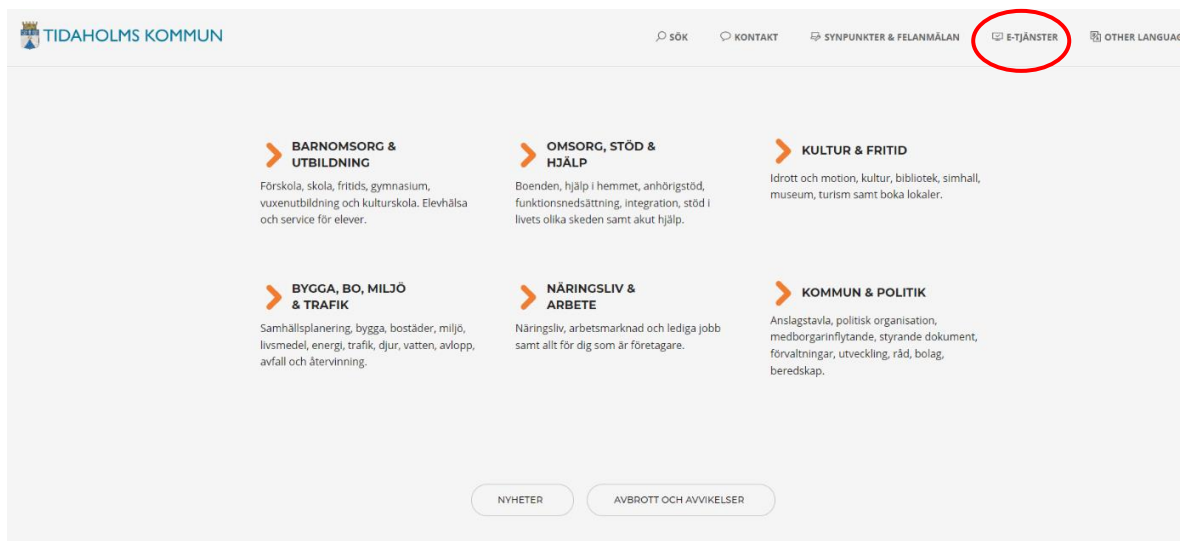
TIDAHOLMS KOMMUN

SÖK   KONTAKT   SYNPUNKTER & FELANMÄLAN   E-TJÄNSTER   OTHER LANGUAG

BARNOMSORG & UTBILDNING
Förskola, skola, fritids, gymnasium, vuxenutbildning och kulturskola. Elevhälsa och service för elever.

OMSORG, STÖD & HJÄLP
Boenden, hjälp i hemmet, anhörigstöd, funktionsnedsättning, integration, stöd i livets olika skeden samt akut hjälp.

KULTUR & FRITID
Idrott och motion, kultur, bibliotek, simhall, museum, turism samt boka lokaler.

BYGGA, BO, MILJÖ & TRAFIK
Samhällsplanering, bygga, bostäder, miljö, livsmedel, energi, trafik, djur, vatten, avlopp, avfall och återvinning.

NÄRINGSLIV & ARBETE
Näringsliv, arbetsmarknad och lediga jobb samt allt för dig som är företagare.

KOMMUN & POLITIK
Anslagstavla, politisk organisation, medborgarinflytande, styrande dokument, förvaltningar, utveckling, råd, bolag, beredskap.

NYHETER   AVBROTT OCH AVVIKELSER